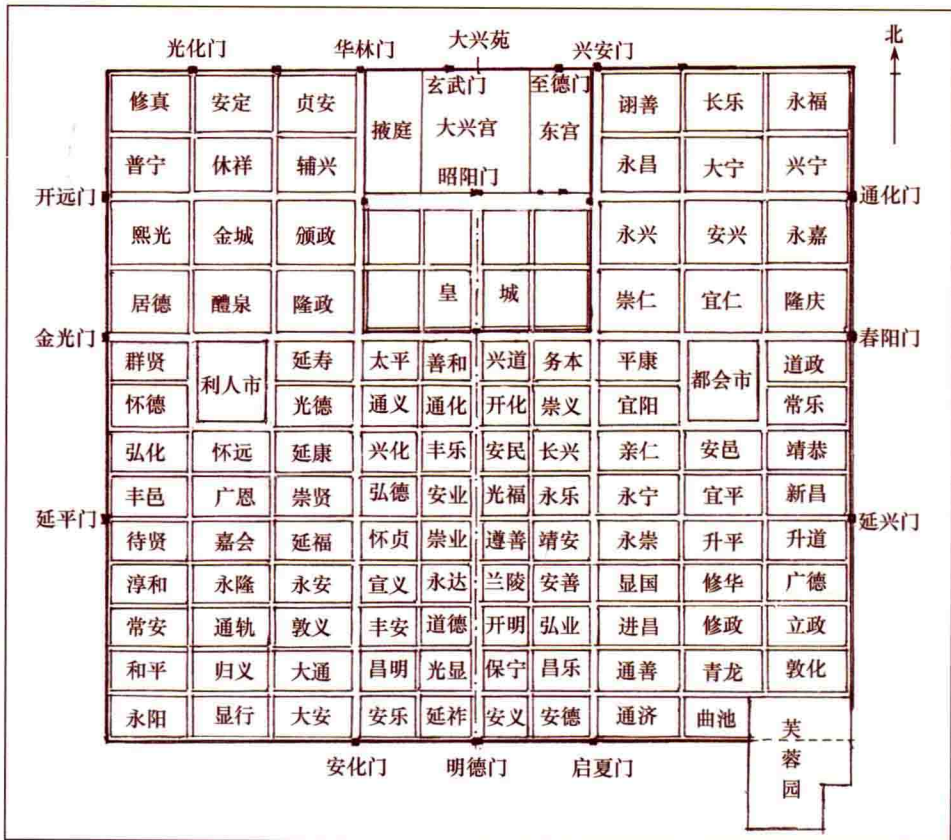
光化门 华林门 大兴苑 兴安门

北

| 修真 | 安定 | 贞安 | 掖庭 | 玄武门 大兴宫 | 至德门 东宫 | 诩善 | 长乐 | 永福 |
|---|---|---|---|---|---|---|---|---|
| 普宁 | 休祥 | 辅兴 | | 昭阳门 | | 永昌 | 大宁 | 兴宁 |
| 熙光 | 金城 | 颁政 | | | | 永兴 | 安兴 | 永嘉 |
| 居德 | 醴泉 | 隆政 | | 皇 | 城 | 崇仁 | 宜仁 | 隆庆 |

开远门 通化门 金光门 春阳门

| 群贤 | 利人市 | 延寿 | 太平 | 善和 | 兴道 | 务本 | 平康 | 都会市 | 道政 |
|---|---|---|---|---|---|---|---|---|---|
| 怀德 | | 光德 | 通义 | 通化 | 开化 | 崇义 | 宜阳 | | 常乐 |
| 弘化 | 怀远 | 延康 | 兴化 | 丰乐 | 安民 | 长兴 | 亲仁 | 安邑 | 靖恭 |
| 丰邑 | 广恩 | 崇贤 | 弘德 | 安业 | 光福 | 永乐 | 永宁 | 宜平 | 新昌 |
| 待贤 | 嘉会 | 延福 | 怀贞 | 崇业 | 遵善 | 靖安 | 永崇 | 升平 | 升道 |
| 淳和 | 永隆 | 永安 | 宣义 | 永达 | 兰陵 | 安善 | 显国 | 修华 | 广德 |
| 常安 | 通轨 | 敦义 | 丰安 | 道德 | 开明 | 弘业 | 进昌 | 修政 | 立政 |
| 和平 | 归义 | 大通 | 昌明 | 光显 | 保宁 | 昌乐 | 通善 | 青龙 | 敦化 |
| 永阳 | 显行 | 大安 | 安乐 | 延祚 | 安义 | 安德 | 通济 | 曲池 | 芙蓉园 |

延平门 延兴门

安化门 明德门 启夏门